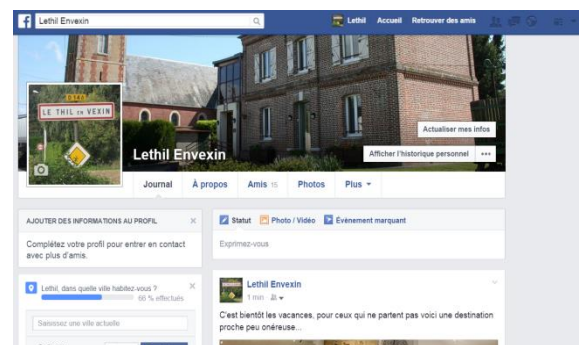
f Lethil Envexin

Lethil Accueil Retrouver des amis

LE THIL en VEXIN

Lethil Envexin

Actualiser mes infos

Afficher l'historique personnel •••

Journal À propos Amis 15 Photos Plus ▾

AJOUTER DES INFORMATIONS AU PROFIL ×

Complétez votre profil pour entrer en contact avec plus d'amis.

Lethil, dans quelle ville habitez-vous ? ×
66 % effectués

Saisissez une ville actuelle

Statut Photo / Vidéo Événement marquant

Exprimez-vous

Lethil Envexin
1 min

C'est bientôt les vacances, pour ceux qui ne partent pas voici une destination proche peu onéreuse...